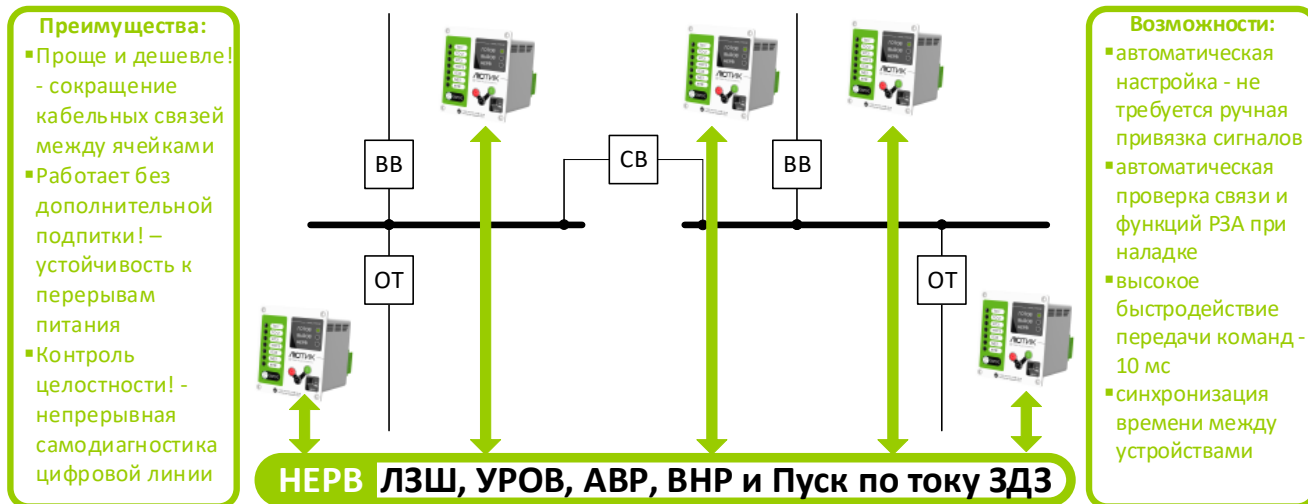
Преимущества:
▪Проще и дешевле! - сокращение кабельных связей между ячейками
▪Работает без дополнительной подпитки! – устойчивость к перерывам питания
▪Контроль целостности! - непрерывная самодиагностика цифровой линии

ВВ
ОТ
СВ
ВВ
ОТ

ЛЮТИК
ЛЮТИК
ЛЮТИК
ЛЮТИК
ЛЮТИК

Возможности:
▪автоматическая настройка - не требуется ручная привязка сигналов
▪автоматическая проверка связи и функций РЗА при наладке
▪высокое быстродействие передачи команд - 10 мс
▪синхронизация времени между устройствами

НЕРВ ЛЗШ, УРОВ, АВР, ВНР и Пуск по току ЗДЗ